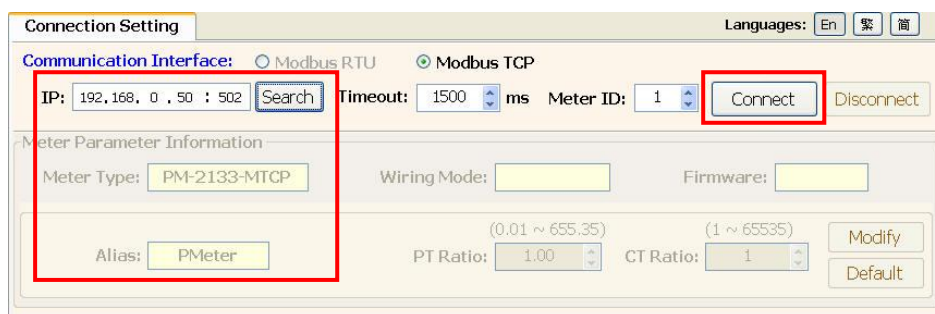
Connection Setting

Languages: En 繁 简

Communication Interface: Modbus RTU Modbus TCP

IP: 192. 168. 0 . 50 : 502 Search Timeout: 1500 ms Meter ID: 1 Connect Disconnect

Meter Parameter Information

Meter Type: PM-2133-MTCP Wiring Mode: Firmware:

(0.01 ~ 655.35) (1 ~ 65535)

Alias: PMeter PT Ratio: 1.00 CT Ratio: 1 Modify Default